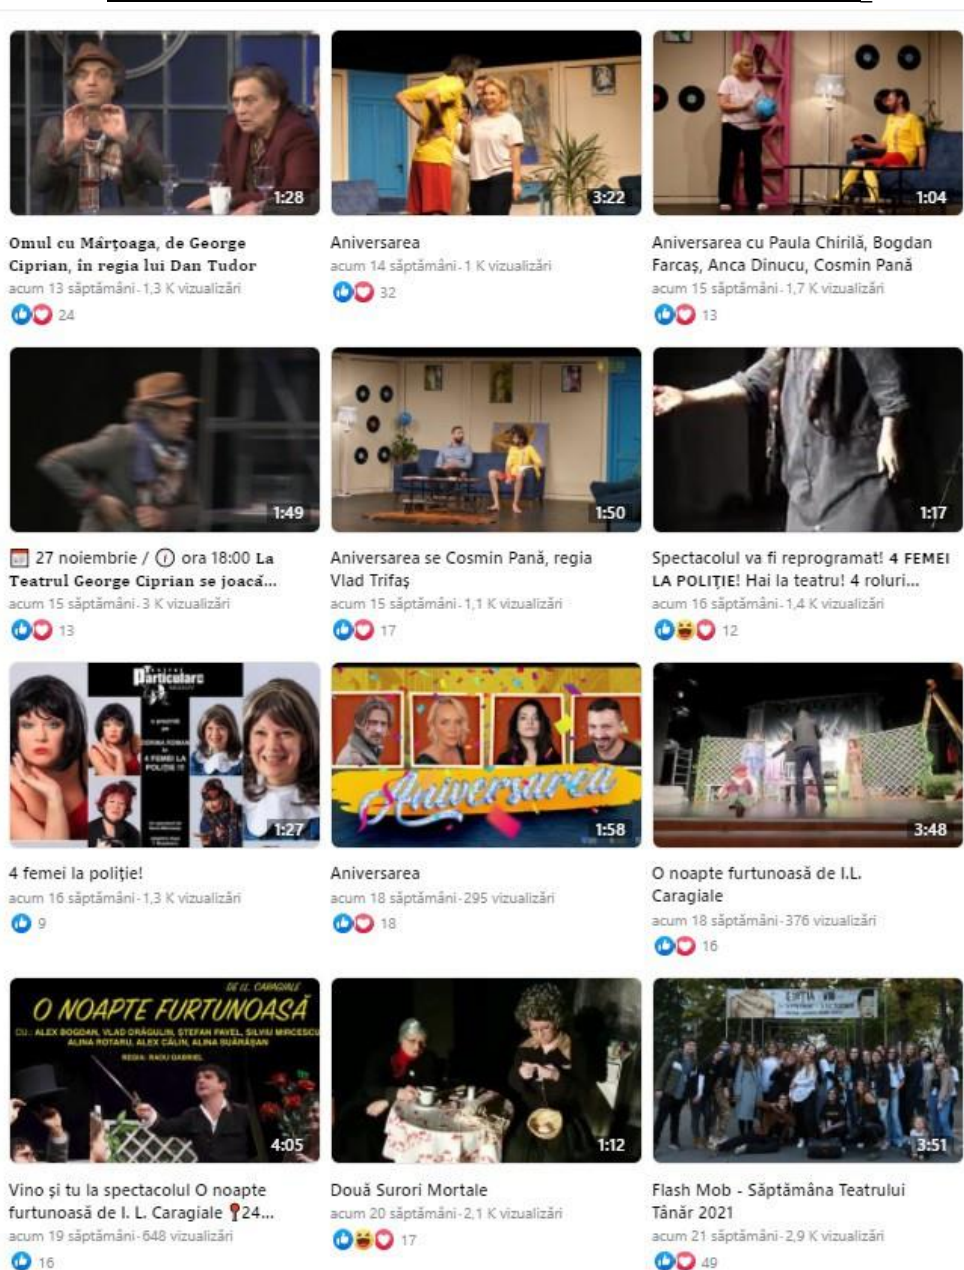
1:28

Omul cu Mârțoaga, de George Ciprian, în regia lui Dan Tudor
acum 13 săptămâni · 1,3 K vizualizări
24

3:22

Aniversarea
acum 14 săptămâni · 1 K vizualizări
32

1:04

Aniversarea cu Paula Chirilă, Bogdan Farcaș, Anca Dinucu, Cosmin Pană
acum 15 săptămâni · 1,7 K vizualizări
13

1:49

27 noiembrie / ora 18:00 La Teatrul George Ciprian se joacă...
acum 15 săptămâni · 3 K vizualizări
13

1:50

Aniversarea se Cosmin Pană, regia Vlad Trifaș
acum 15 săptămâni · 1,1 K vizualizări
17

1:17

Spectacolul va fi reprogramat! 4 FEMEI LA POLIȚIE! Hai la teatru! 4 roluri...
acum 16 săptămâni · 1,4 K vizualizări
12

Particulare
1:27

4 femei la poliție!
acum 16 săptămâni · 1,3 K vizualizări
9

Aniversarea
1:58

Aniversarea
acum 18 săptămâni · 295 vizualizări
18

3:48

O noapte furtunoasă de I.L. Caragiale
acum 18 săptămâni · 376 vizualizări
16

DE I.L. CARAGIALE
O NOAPTE FURTUNOASĂ
CU: ALEX BOGDAN, VLAD DRĂGULIN, ȘTEFAN PAVEL, SILVIU MIRCESCU, ALINA ROTARU, ALEX CĂLIN, ALINA SUĂRĂȘAN
REGIA: RADU GABRIEL
4:05

Vino și tu la spectacolul O noapte furtunoasă de I. L. Caragiale 24...
acum 19 săptămâni · 648 vizualizări
16

1:12

Două Surori Mortale
acum 20 săptămâni · 2,1 K vizualizări
17

3:51

Flash Mob - Săptămâna Teatrului Tânăr 2021
acum 21 săptămâni · 2,9 K vizualizări
49